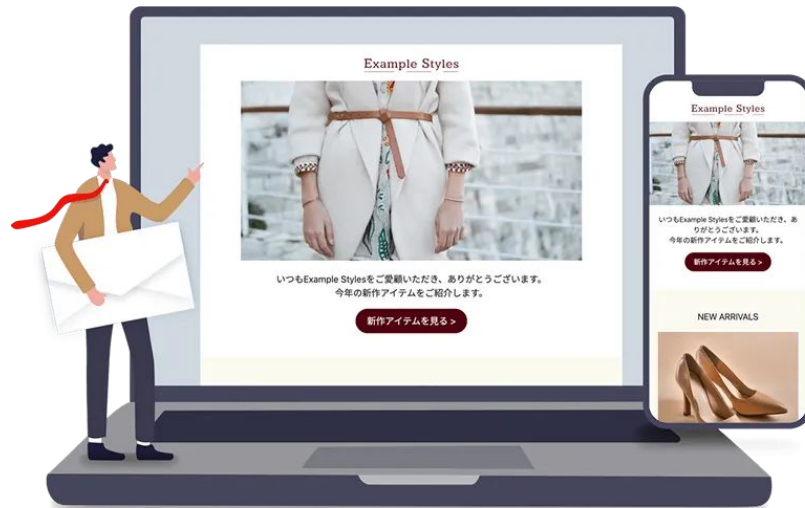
Example Styles

いつもExample Stylesをご愛顧いただき、ありがとうございます。
今年の新作アイテムをご紹介します。

新作アイテムを見る >

Example Styles

いつもExample Stylesをご愛顧いただき、ありがとうございます。
今年の新作アイテムをご紹介します。

新作アイテムを見る >

NEW ARRIVALS